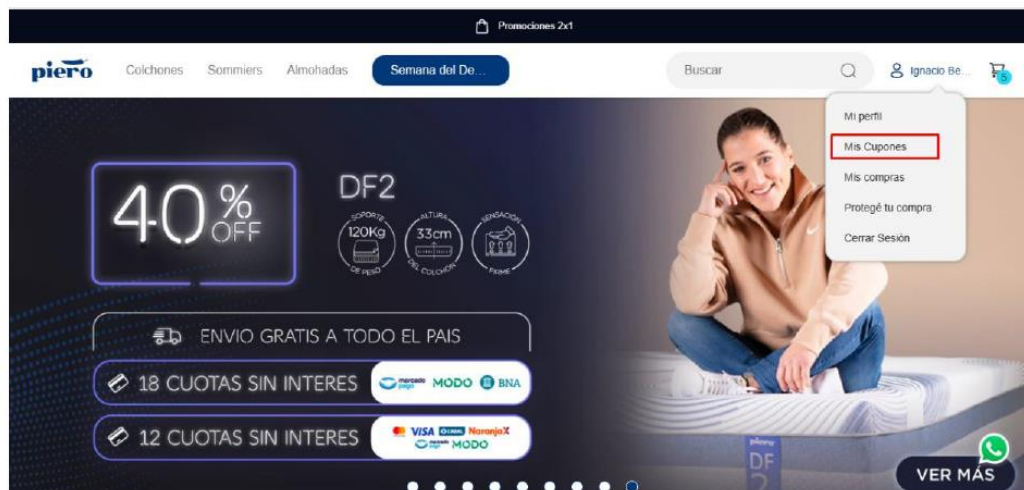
Promociones 2x1

piero Colchones Sommiers Almohadas Semana del De... Buscar Ignacio Be... 5

Mi perfil
Mis Cupones
Mis compras
Protegé tu compra
Cerrar Sesión

40% OFF

DF2

SOPORTE 120Kg DE PESO
ALTURA 33cm DEL COLCHON
SENSACIÓN FIRME

ENVIO GRATIS A TODO EL PAIS

18 CUOTAS SIN INTERES mercado pago MODO BNA

12 CUOTAS SIN INTERES VISA CABAL NaranjaX mercado pago MODO

piero DF2

VER MÁS